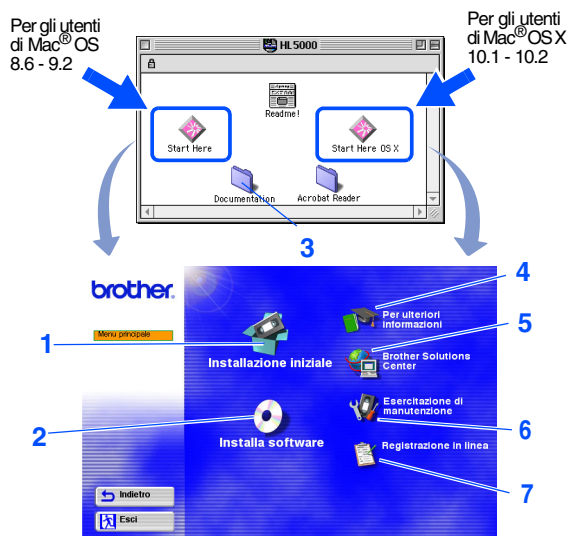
Per gli utenti di Mac® OS 8.6 - 9.2

Per gli utenti di Mac® OS X 10.1 - 10.2

HL5000

Readme!

Start Here

Start Here OS X

Documentation

Acrobat Reader

3

brother.

Menu principale

1

Installazione iniziale

2

Installa software

Indietro

Esci

4

Per ulteriori informazioni

5

Brother Solutions Center

Esercitazione di manutenzione

6

Registrazione in linea

7